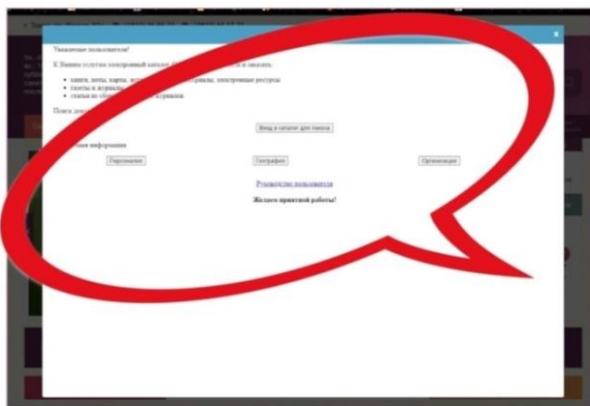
Уважаемые пользователи!

К Вашим услугам электронный каталог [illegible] и заказать:

- книги, ноты, карты, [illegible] журналы, электронные ресурсы
- газеты и журналы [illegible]
- статьи из сборников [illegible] журналов

Поиск док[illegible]

Вход в каталог для поиска

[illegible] информации

Персоналии

География

Организации

Руководство пользователя

Желаем приятной работы!